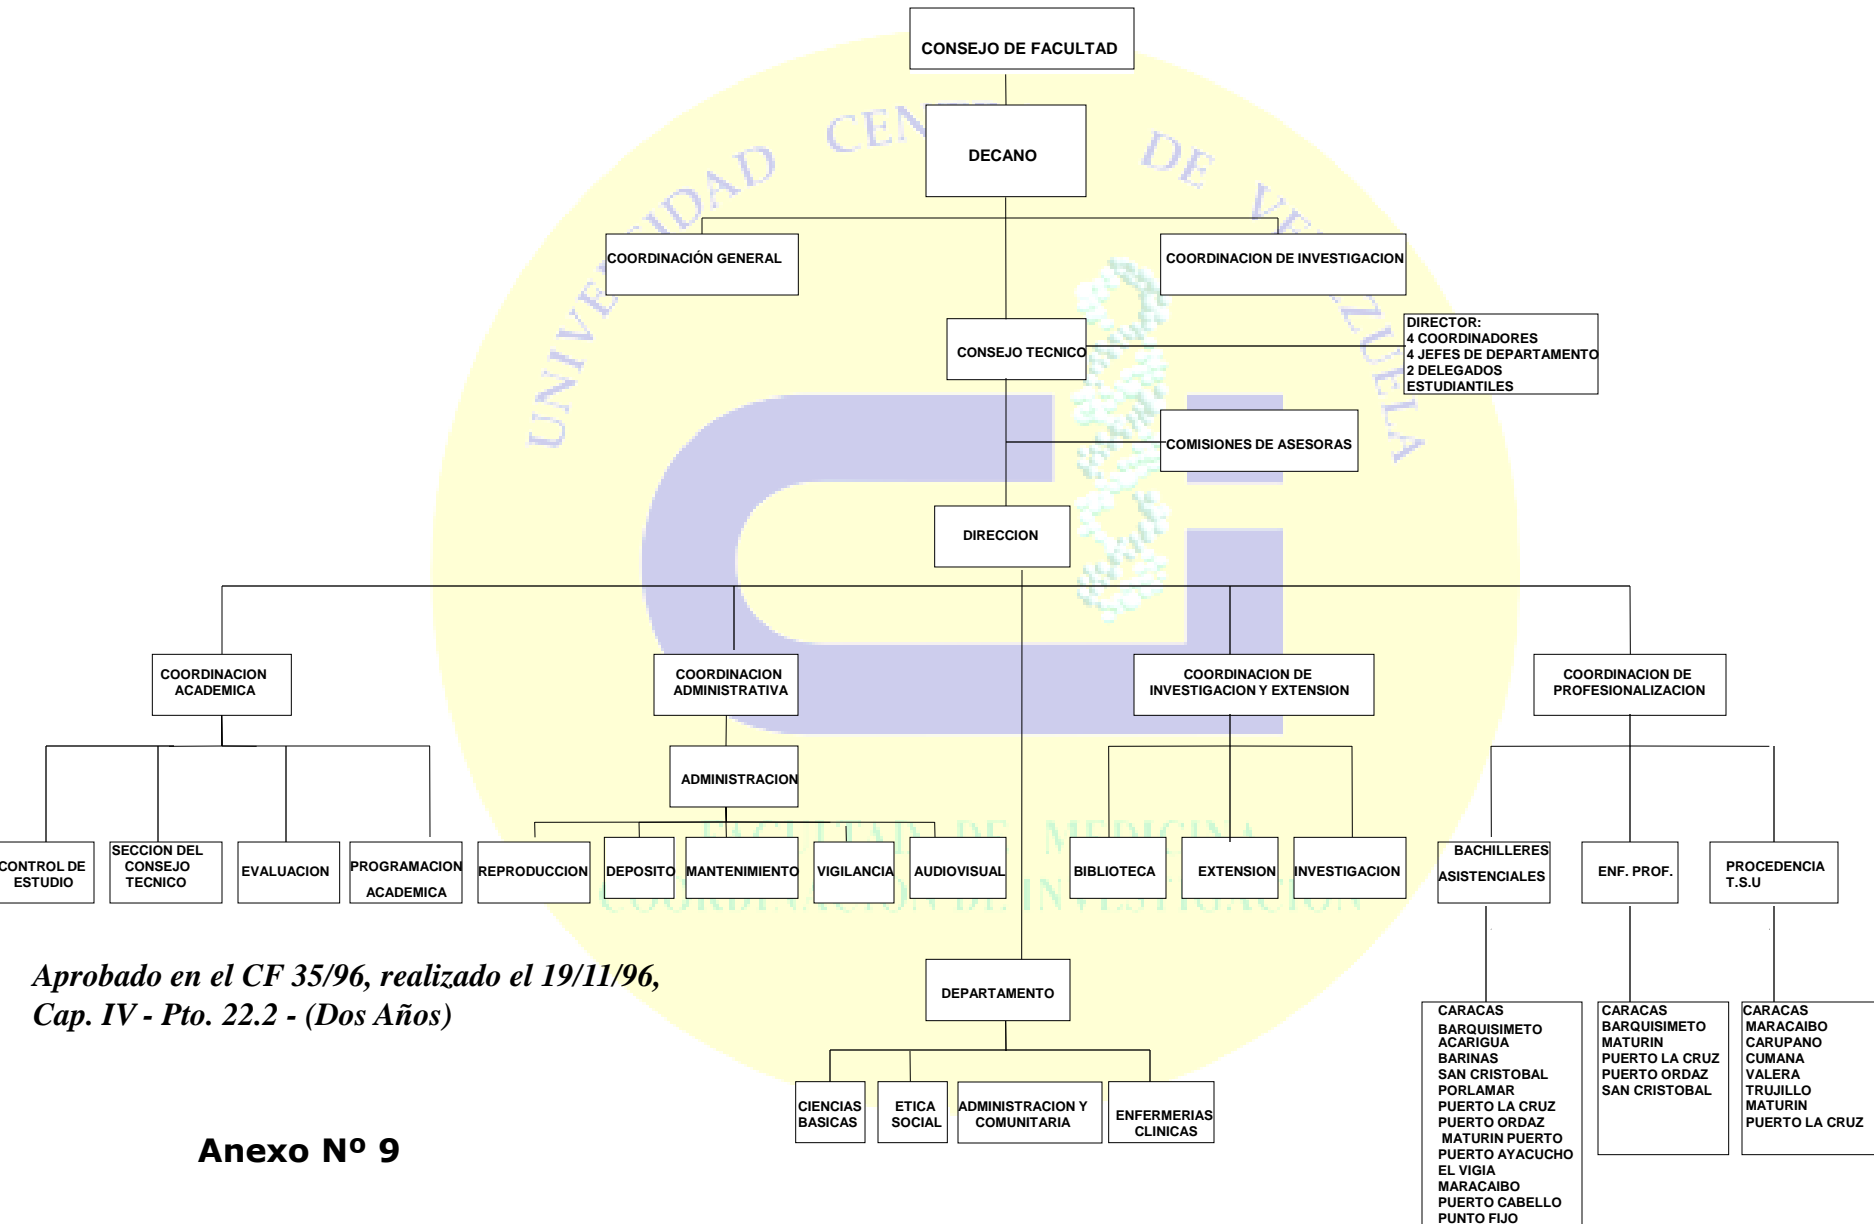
CONSEJO DE FACULTAD

DECANO

COORDINACIÓN GENERAL

COORDINACION DE INVESTIGACION

CONSEJO TECNICO

DIRECTOR:
4 COORDINADORES
4 JEFES DE DEPARTAMENTO
2 DELEGADOS ESTUDIANTILES

COMISIONES DE ASESORAS

DIRECCION

COORDINACION ACADEMICA

COORDINACION ADMINISTRATIVA

COORDINACION DE INVESTIGACION Y EXTENSION

COORDINACION DE PROFESIONALIZACION

ADMINISTRACION

CONTROL DE ESTUDIO

SECCION DEL CONSEJO TECNICO

EVALUACION

PROGRAMACION ACADEMICA

REPRODUCCION

DEPOSITO

MANTENIMIENTO

VIGILANCIA

AUDIOVISUAL

BIBLIOTECA

EXTENSION

INVESTIGACION

BACHILLERES ASISTENCIALES

ENF. PROF.

PROCEDENCIA T.S.U

DEPARTAMENTO

CIENCIAS BASICAS

ETICA SOCIAL

ADMINISTRACION Y COMUNITARIA

ENFERMERIAS CLINICAS

CARACAS
BARQUISIMETO
ACARIGUA
BARINAS
SAN CRISTOBAL
PORLAMAR
PUERTO LA CRUZ
PUERTO ORDAZ
MATURIN PUERTO
PUERTO AYACUCHO
EL VIGIA
MARACAIBO
PUERTO CABELLO
PUNTO FIJO

CARACAS
BARQUISIMETO
MATURIN
PUERTO LA CRUZ
PUERTO ORDAZ
SAN CRISTOBAL

CARACAS
MARACAIBO
CARUPANO
CUMANA
VALERA
TRUJILLO
MATURIN
PUERTO LA CRUZ

Aprobado en el CF 35/96, realizado el 19/11/96, Cap. IV - Pto. 22.2 - (Dos Años)

Anexo Nº 9

UNIVERSIDAD CENTRAL DE VENEZUELA

FACULTAD DE MEDICINA
COORDINACION DE INVESTIGACION